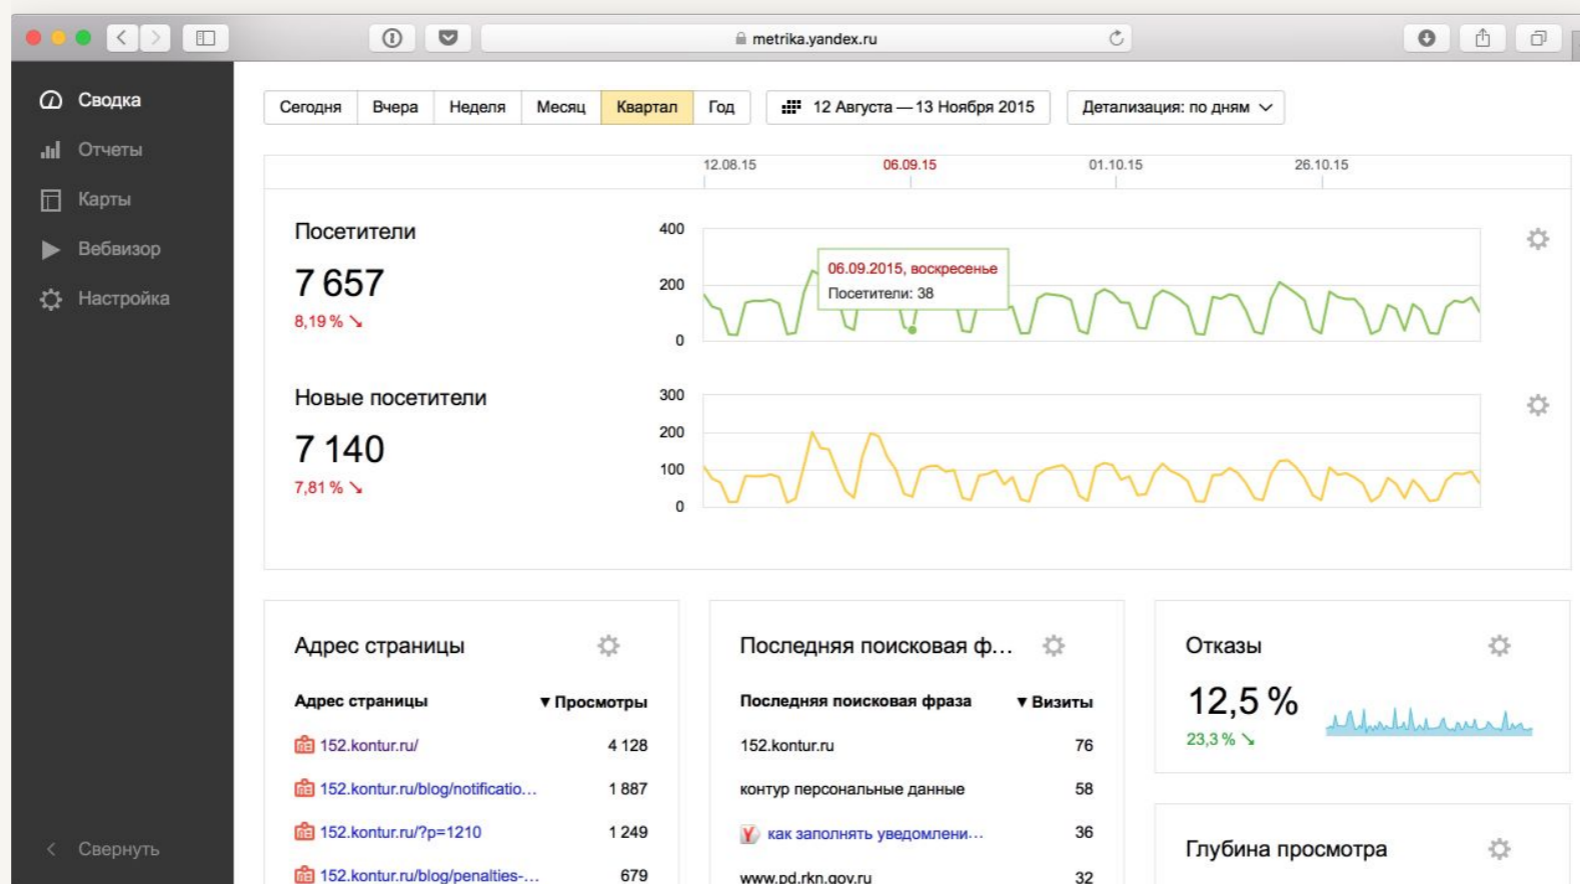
metrika.yandex.ru

Сводка
Отчеты
Карты
Вебвизор
Настройка

Сегодня | Вчера | Неделя | Месяц | Квартал | Год

12 Августа — 13 Ноября 2015

Детализация: по дням

12.08.15 06.09.15 01.10.15 26.10.15

Посетители
7 657
8,19 %

400
200
0

06.09.2015, воскресенье
Посетители: 38

Новые посетители
7 140
7,81 %

300
200
100
0

Адрес страницы

| Адрес страницы | ▾ Просмотры |
|---|---|
| 152.kontur.ru/ | 4 128 |
| 152.kontur.ru/blog/notificatio… | 1 887 |
| 152.kontur.ru/?p=1210 | 1 249 |
| 152.kontur.ru/blog/penalties-… | 679 |

Последняя поисковая ф…

| Последняя поисковая фраза | ▾ Визиты |
|---|---|
| 152.kontur.ru | 76 |
| контур персональные данные | 58 |
| как заполнять уведомлени… | 36 |
| www.pd.rkn.gov.ru | 32 |

Отказы
12,5 %
23,3 %

Глубина просмотра

Свернуть